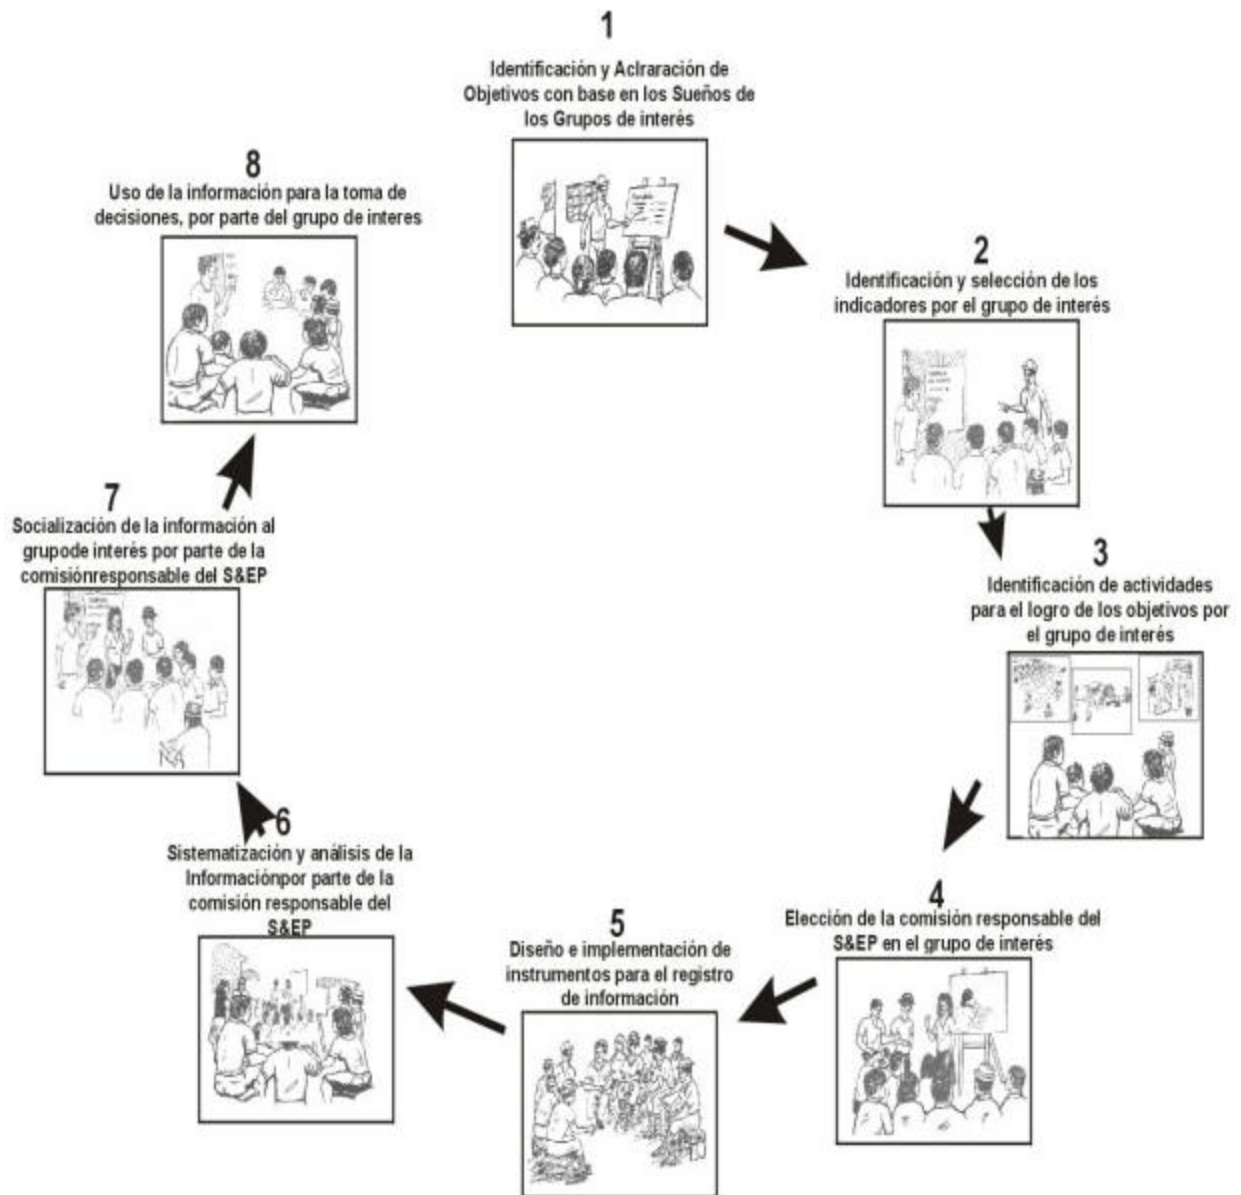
1
Identificación y Aclraración de Objetivos con base en los Sueños de los Grupos de interés

2
Identificación y selección de los indicadores por el grupo de interés

3
Identificación de actividades para el logro de los objetivos por el grupo de interés

4
Elección de la comisión responsable del S&EP en el grupo de interés

5
Diseño e implementación de instrumentos para el registro de información

6
Sistematización y análisis de la Informaciónpor parte de la comisión responsable del S&EP

7
Socialización de la información al grupode interés por parte de la comisiónresponsable del S&EP

8
Uso de la información para la toma de decisiones, por parte del grupo de interes